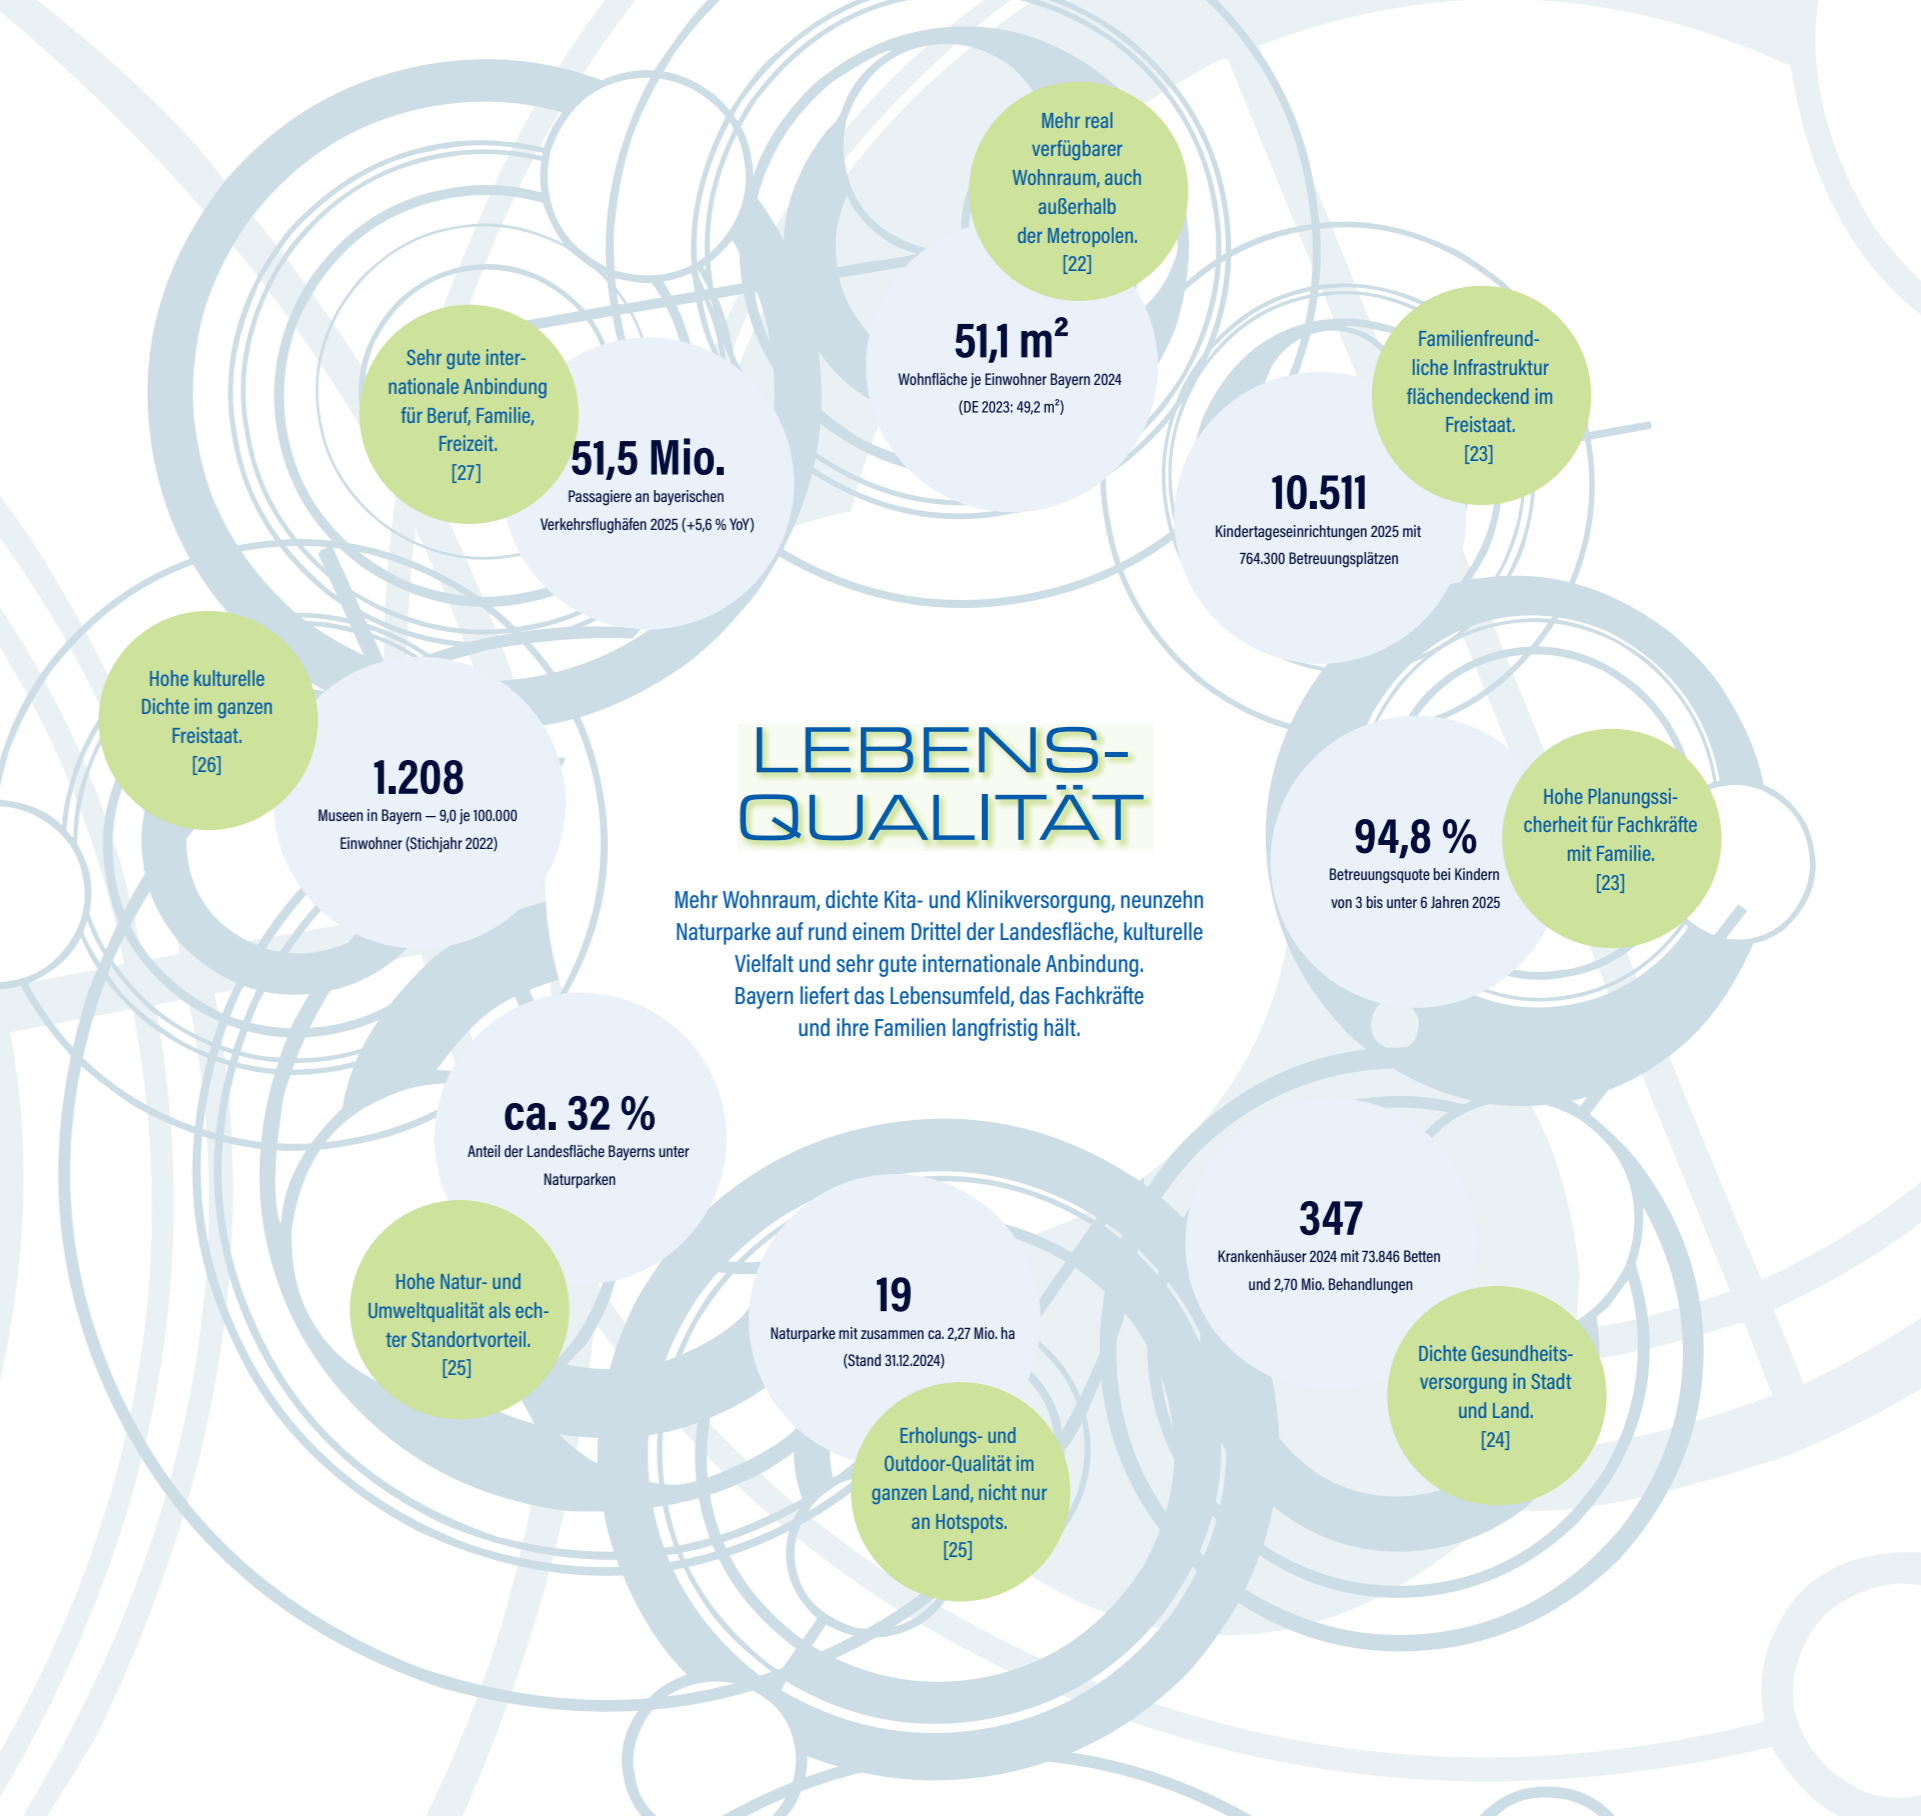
Mehr real verfügbarer Wohnraum, auch außerhalb der Metropolen.
[22]

51,1 m²
Wohnfläche je Einwohner Bayern 2024
(DE 2023: 49,2 m²)

Sehr gute internationale Anbindung für Beruf, Familie, Freizeit.
[27]

51,5 Mio.
Passagiere an bayerischen Verkehrsflughäfen 2025 (+5,6 % YoY)

Familienfreundliche Infrastruktur flächendeckend im Freistaat.
[23]

10.511
Kindertageseinrichtungen 2025 mit 764.300 Betreuungsplätzen

Hohe kulturelle Dichte im ganzen Freistaat.
[26]

1.208
Museen in Bayern — 9,0 je 100.000 Einwohner (Stichjahr 2022)

LEBENS-
QUALITÄT

Mehr Wohnraum, dichte Kita- und Klinikversorgung, neunzehn Naturparke auf rund einem Drittel der Landesfläche, kulturelle Vielfalt und sehr gute internationale Anbindung.
Bayern liefert das Lebensumfeld, das Fachkräfte und ihre Familien langfristig hält.

94,8 %
Betreuungsquote bei Kindern von 3 bis unter 6 Jahren 2025

Hohe Planungssicherheit für Fachkräfte mit Familie.
[23]

ca. 32 %
Anteil der Landesfläche Bayerns unter Naturparken

Hohe Natur- und Umweltqualität als echter Standortvorteil.
[25]

19
Naturparke mit zusammen ca. 2,27 Mio. ha
(Stand 31.12.2024)

Erholungs- und Outdoor-Qualität im ganzen Land, nicht nur an Hotspots.
[25]

347
Krankenhäuser 2024 mit 73.846 Betten und 2,70 Mio. Behandlungen

Dichte Gesundheitsversorgung in Stadt und Land.
[24]